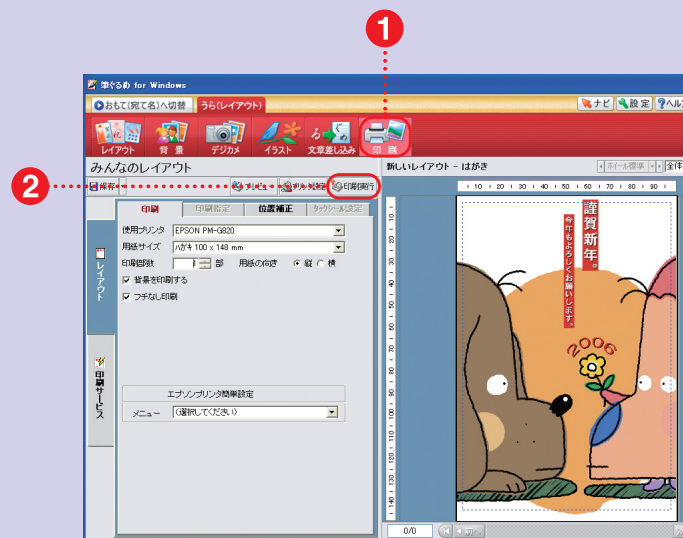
1

2

筆ぐるめ for Windows

おもて(宛て名)へ切替

うら(レイアウト)

ナビ

設定

ヘル

レイアウト

背景

デジカメ

イラスト

文章差し込み

印刷

みんなのレイアウト

保存

プレビュー

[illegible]

印刷実行

新しいレイアウト - はがき

ホイール標準

全体

印刷

印刷設定

位置補正

タックシール設定

使用プリンタ EPSON PM-G820

用紙サイズ ハガキ 100 x 148 mm

印刷部数 1 部

用紙の向き 縦 横

背景を印刷する

フチなし印刷

エプソンプリンタ簡単設定

メニュー (選択してください)

レイアウト

印刷サービス

謹賀新年。

今年もよろしくお願いします。

2006

10 20 30 40 50 60 70 80 90

0/0